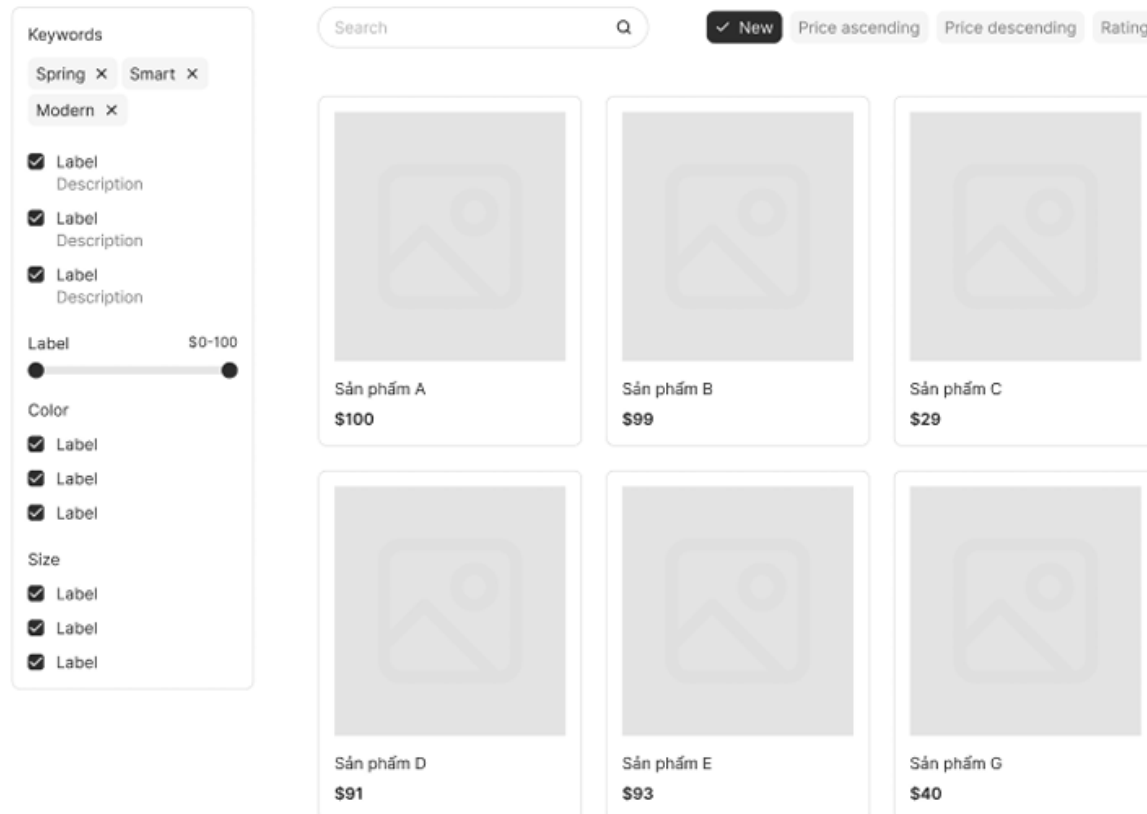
Keywords

Spring ✕ Smart ✕ Modern ✕

Label
Description

Label
Description

Label
Description

Label $0-100

Color

Label

Label

Label

Size

Label

Label

Label

Search

✓ New Price ascending Price descending Rating

Sản phẩm A
$100

Sản phẩm B
$99

Sản phẩm C
$29

Sản phẩm D
$91

Sản phẩm E
$93

Sản phẩm G
$40